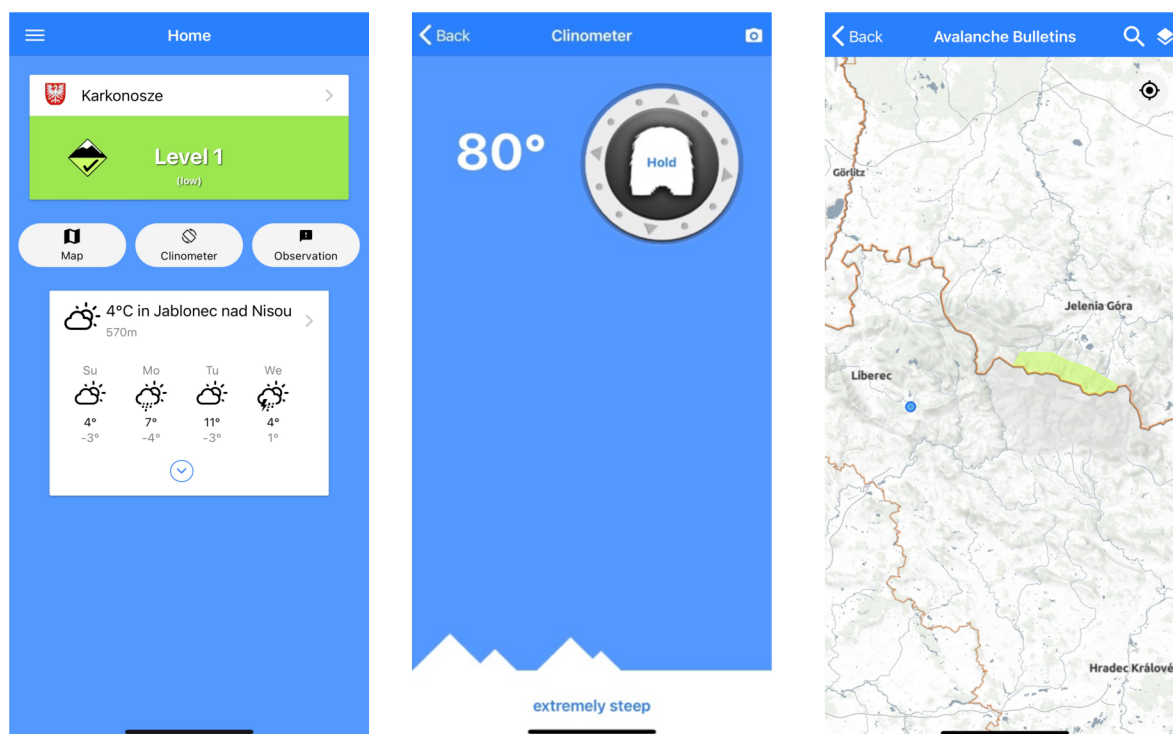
Home

Karkonosze

Level 1
(low)

Map

Clinometer

Observation

4°C in Jablonec nad Nisou
570m

| Su | Mo | Tu | We |
|---|---|---|---|
| 4° | 7° | 11° | 4° |
| -3° | -4° | -3° | 1° |

Back

Clinometer

80°

Hold

extremely steep

Back

Avalanche Bulletins

Görlitz

Jelenia Góra

Liberec

Hradec Králové